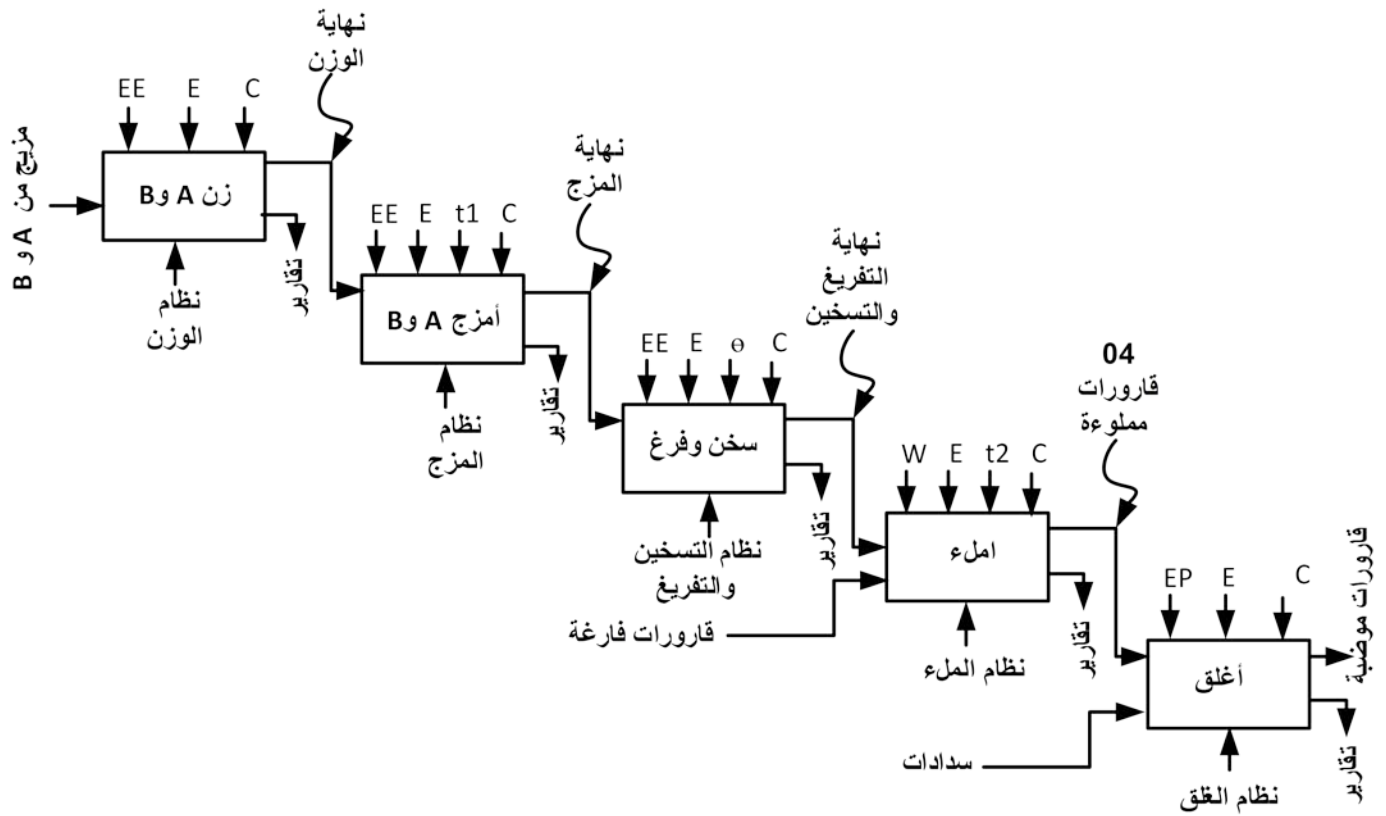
مزيج من A و B

EE E C

زن A وB

نظام الوزن

تقارير

نهاية الوزن

EE E t1 C

أمزج A وB

نظام المزج

تقارير

نهاية المزج

EE E θ C

سخن وفرغ

نظام التسخين والتفريغ

تقارير

نهاية التفريغ والتسخين

W E t2 C

املء

قارورات فارغة

نظام الملء

تقارير

04 قارورات مملوءة

EP E C

أغلق

سدادات

نظام الغلق

قارورات موضبة

تقارير